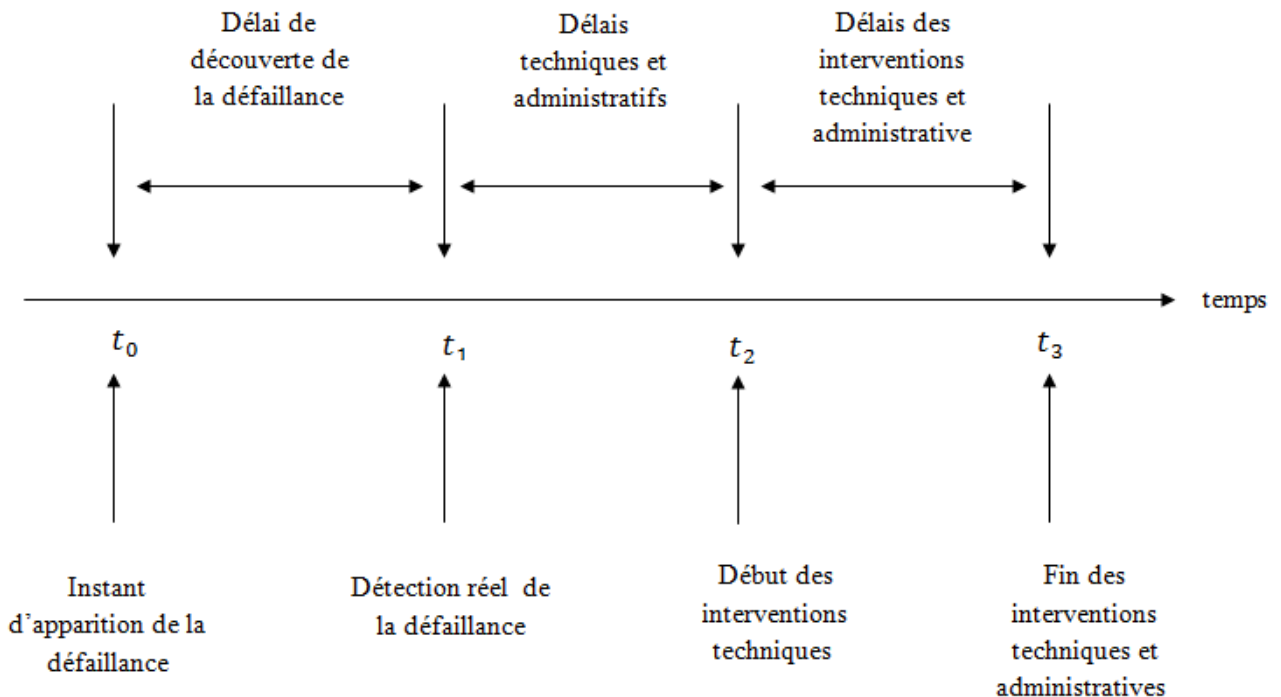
Délai de découverte de la défaillance

Délais techniques et administratifs

Délais des interventions techniques et administrative

temps

$t_0$

$t_1$

$t_2$

$t_3$

Instant d'apparition de la défaillance

Détection réel de la défaillance

Début des interventions techniques

Fin des interventions techniques et administratives